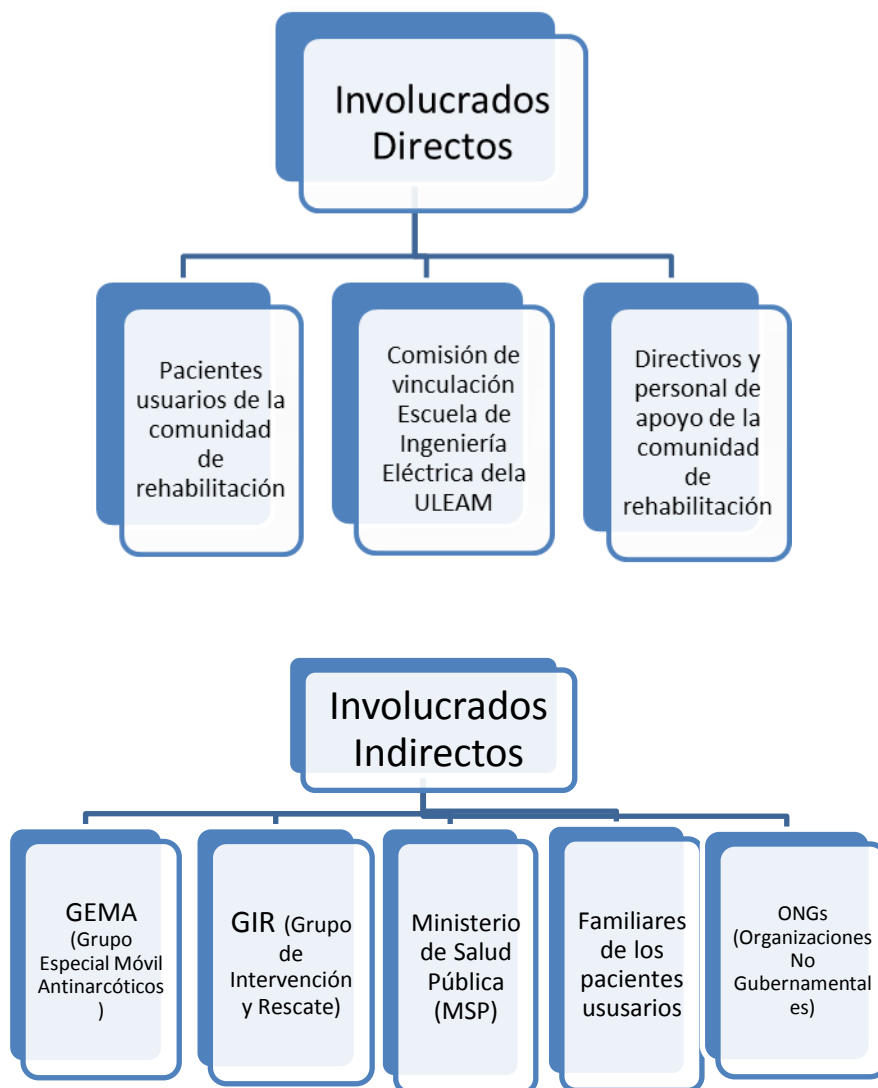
Involucrados Directos

Pacientes usuarios de la comunidad de rehabilitación

Comisión de vinculación Escuela de Ingeniería Eléctrica dela ULEAM

Directivos y personal de apoyo de la comunidad de rehabilitación

Involucrados Indirectos

GEMA (Grupo Especial Móvil Antinarcóticos )

GIR (Grupo de Intervención y Rescate)

Ministerio de Salud Pública (MSP)

Familiares de los pacientes ususarios

ONGs (Organizaciones No Gubernamentales)